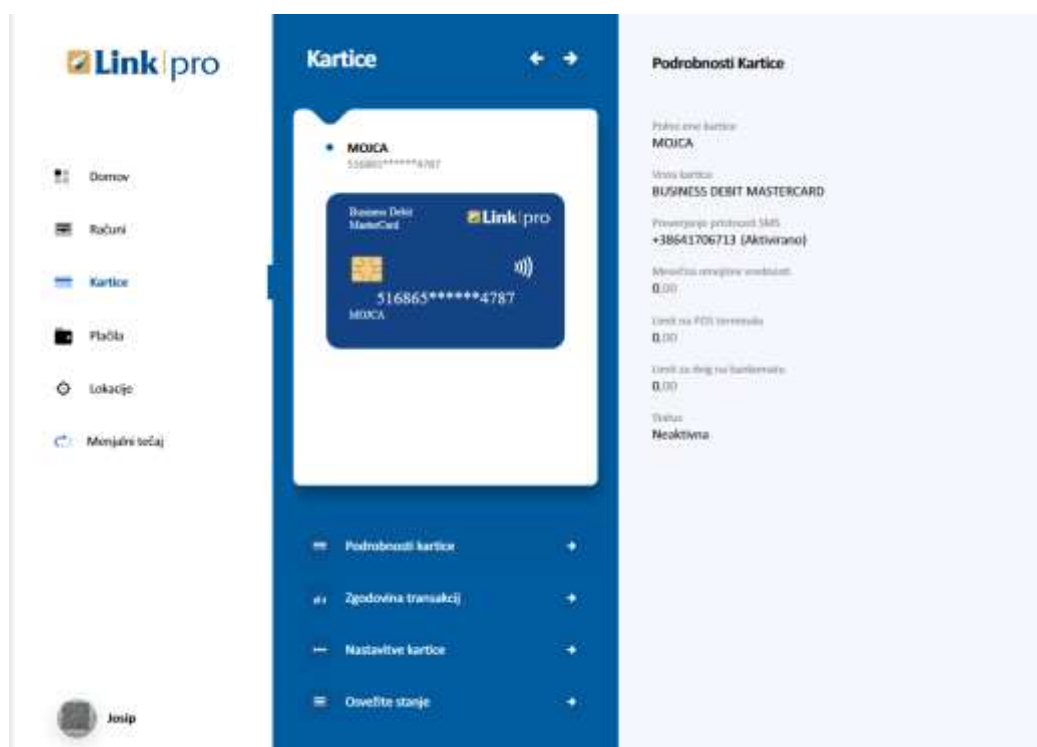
Link pro

Domov

Računi

Kartice

Plačila

Lokacije

Menjalni tečaj

Josip

Kartice

MOJCA
516865******4787

Business Debit MasterCard

Link pro

516865******4787
MOJCA

Podrobnosti kartice

Zgodovina transakcij

Nastavitve kartice

Osvežite stanje

Podrobnosti Kartice

Polno ime kartice
MOJCA

Vrsta kartice
BUSINESS DEBIT MASTERCARD

Preverjanje prodnosti SMS
+38641706713 (Aktivirano)

Mesečna omejitev vrednosti
0.00

Limit na POS terminalu
0.00

Limit za dvig na bankomatu
0.00

Status
Neaktivna